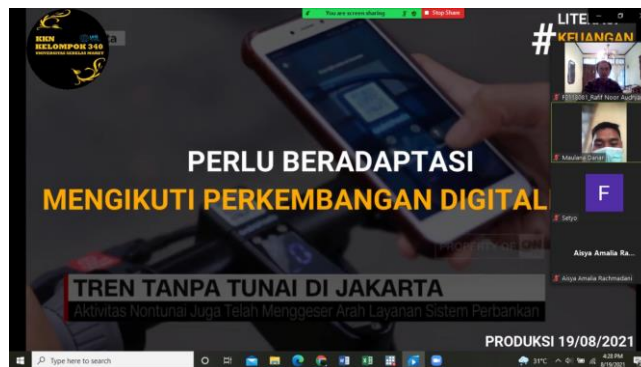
KKN
KELOMPOK 340
UNIVERSITAS SEBELAS MARET

You are screen sharing
Stop Share

LITE
#
KEUANGAN

PERLU BERADAPTASI
MENGIKUTI PERKEMBANGAN DIGITAL

TREN TANPA TUNAI DI JAKARTA
Aktivitas Nontunai Juga Telah Menggeser Arah Layanan Sistem Perbankan

PRODUKSI 19/08/2021

F0118061_Rafif Noor Audrya
Maulana Danar
F
Setyo
Aisya Amalia Ra...
Aisya Amalia Rachmadani

Type here to search
31°C
4:28 PM
8/19/2021